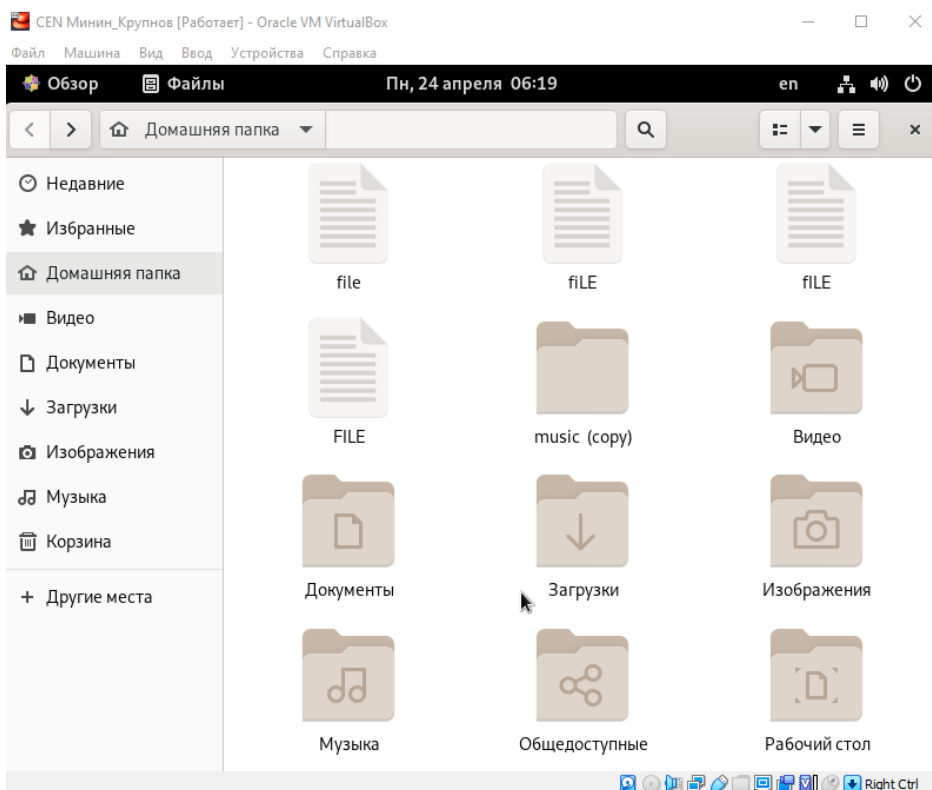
CEN Минин_Крупнов [Работает] - Oracle VM VirtualBox

Файл Машина Вид Ввод Устройства Справка

Обзор Файлы Пн, 24 апреля 06:19 en

Домашняя папка

Недавние
Избранные
Домашняя папка
Видео
Документы
Загрузки
Изображения
Музыка
Корзина
+ Другие места

file
fiLE
fILE
FILE
music (copy)
Видео
Документы
Загрузки
Изображения
Музыка
Общедоступные
Рабочий стол

Right Ctrl